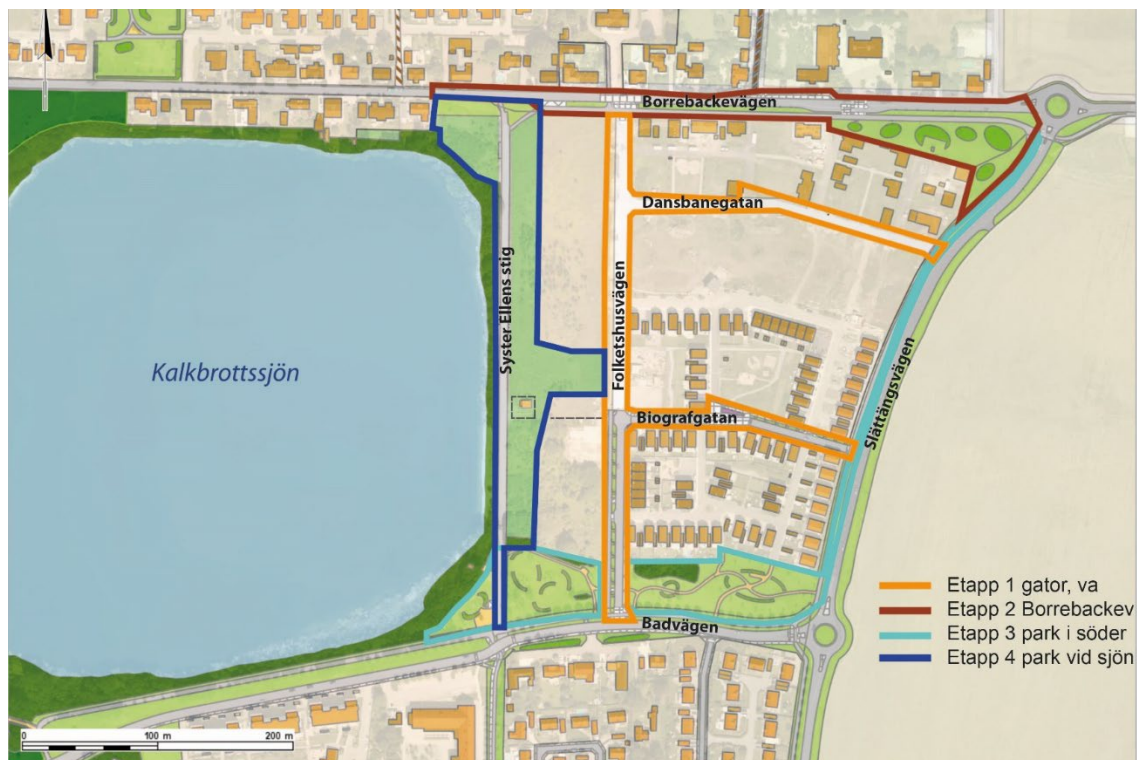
Borrebackevägen

Dansbanegatan

Kalkbrottssjön

Syster Ellens stig

Folketshusvägen

Biografgatan

Slättängsvägen

Badvägen

Etapp 1 gator, va
Etapp 2 Borrebackev
Etapp 3 park i söder
Etapp 4 park vid sjön

0 100 m 200 m